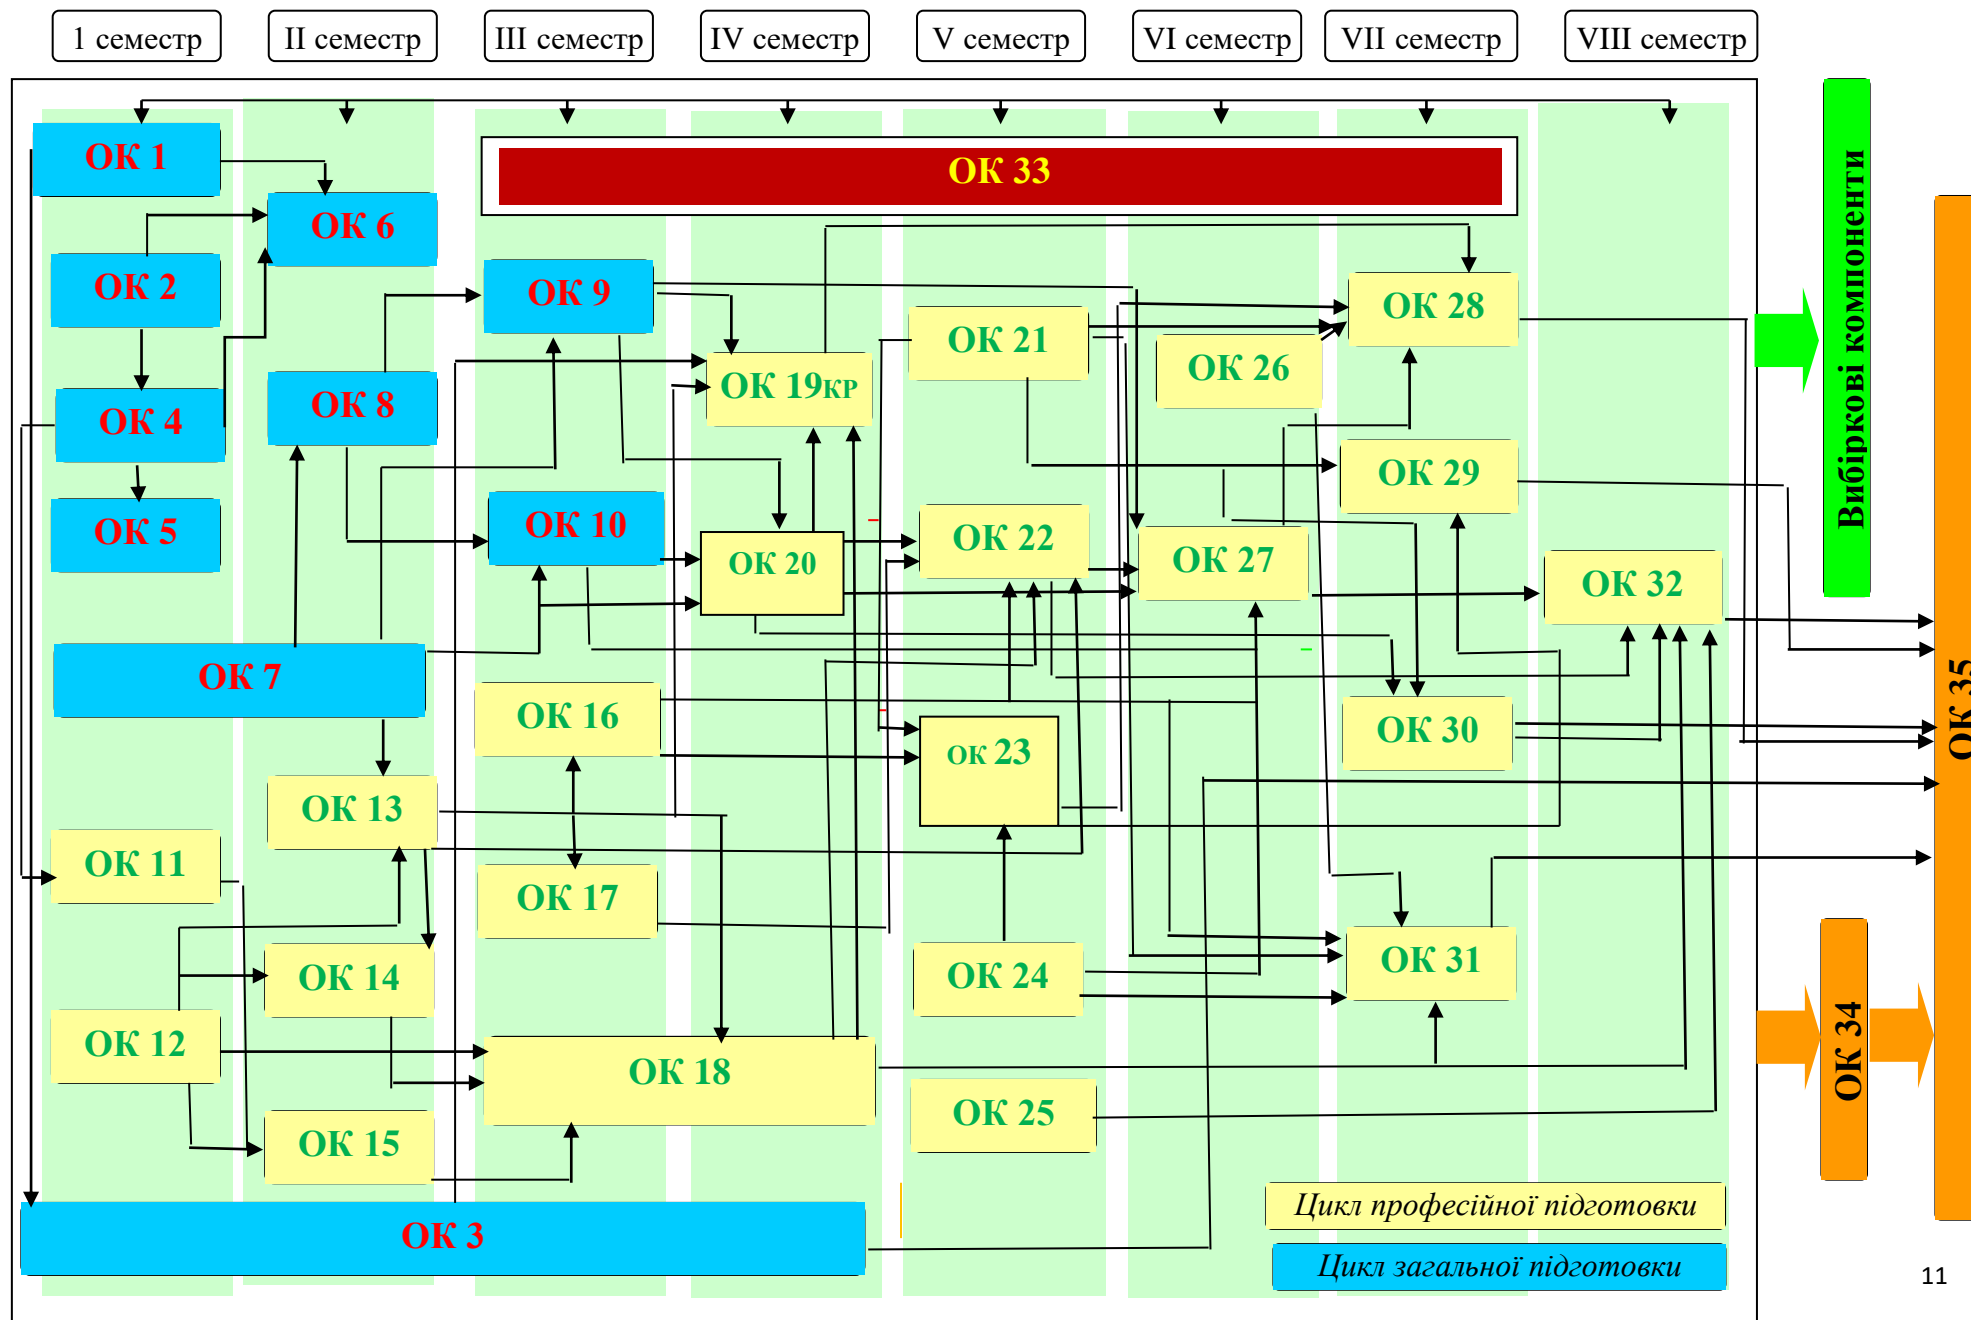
1 семестр
II семестр
III семестр
IV семестр
V семестр
VI семестр
VII семестр
VIII семестр

ОК 1
ОК 33
ОК 6
ОК 2
ОК 9
ОК 28
ОК 21
ОК 19кр
ОК 26
ОК 4
ОК 8
ОК 29
ОК 5
ОК 10
ОК 22
ОК 20
ОК 27
ОК 32
ОК 7
ОК 16
ОК 30
ОК 23
ОК 13
ОК 11
ОК 17
ОК 14
ОК 24
ОК 31
ОК 12
ОК 18
ОК 25
ОК 15
ОК 3

Вибіркові компоненти
ОК 34
ОК 35

Цикл професійної підготовки
Цикл загальної підготовки

11